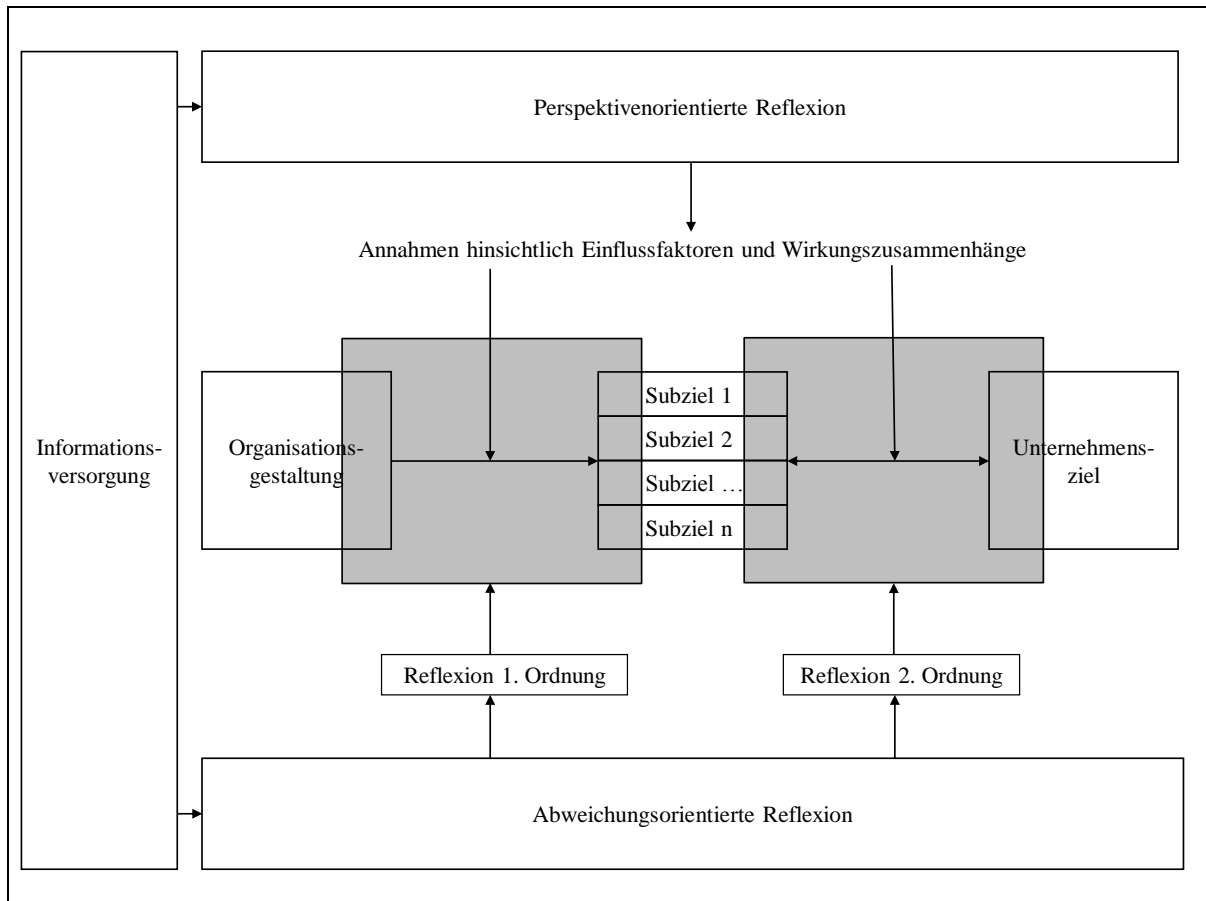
Perspektivenorientierte Reflexion

Annahmen hinsichtlich Einflussfaktoren und Wirkungszusammenhänge

Informations-versorgung

Organisations-gestaltung

Subziel 1
Subziel 2
Subziel …
Subziel n

Unternehmens-ziel

Reflexion 1. Ordnung

Reflexion 2. Ordnung

Abweichungsorientierte Reflexion